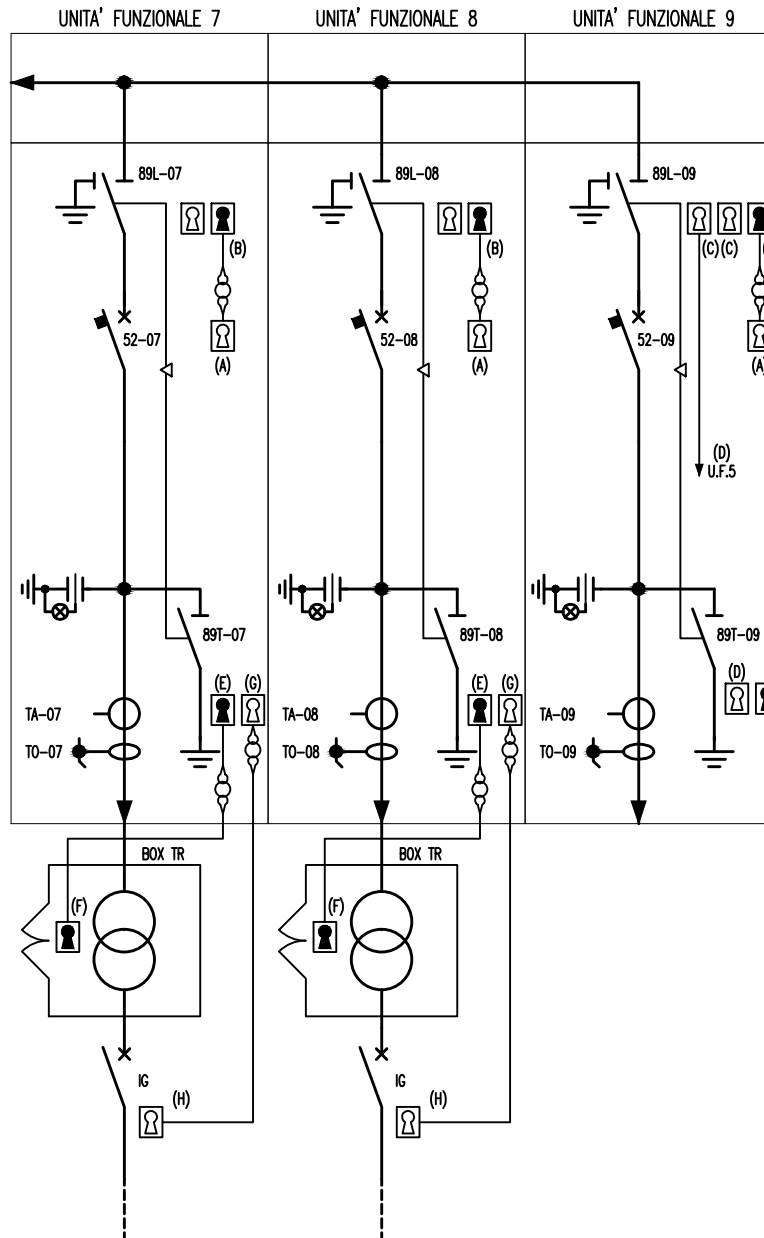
UNITA' FUNZIONALE 7
UNITA' FUNZIONALE 8
UNITA' FUNZIONALE 9

89L–07
(B)
52–07
(A)
89T–07
(E) (G)
TA–07
TO–07
BOX TR
(F)
IG
(H)

89L–08
(B)
52–08
(A)
89T–08
(E) (G)
TA–08
TO–08
BOX TR
(F)
IG
(H)

89L–09
(C) (C)
52–09
(A)
(D)
U.F.5
89T–09
(D)
TA–09
TO–09